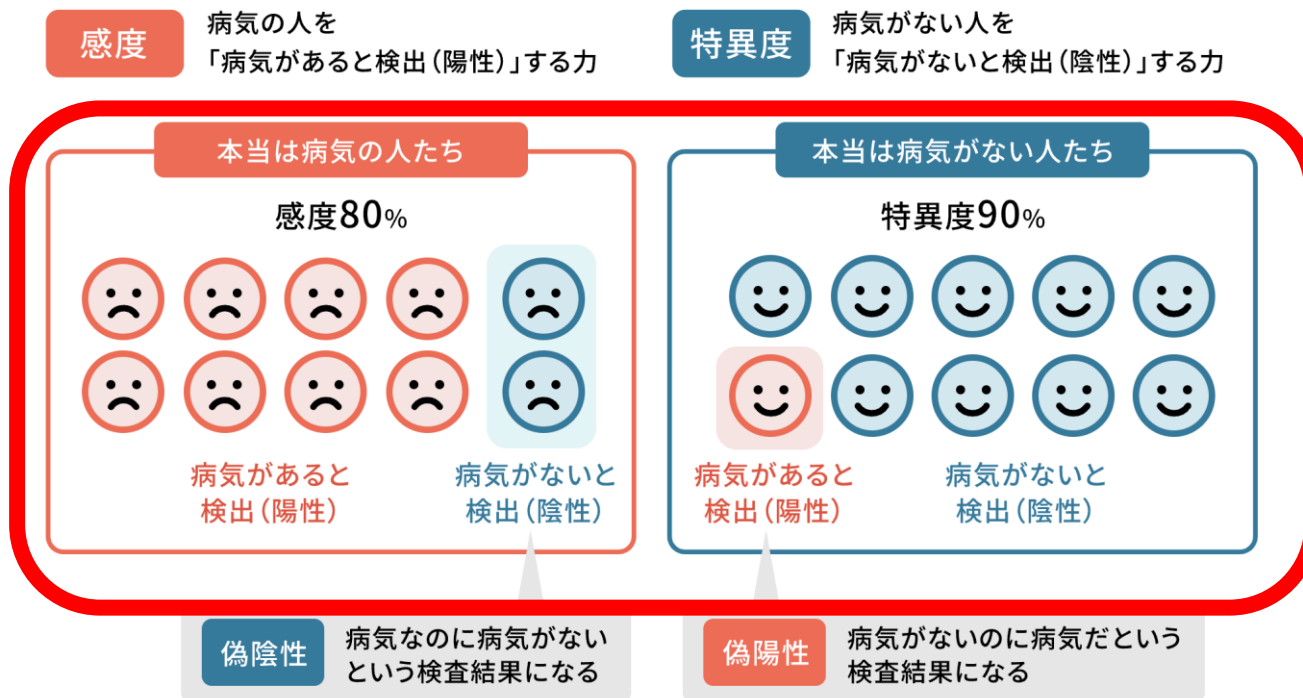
感度

病気の人を
「病気があると検出（陽性）」する力

特異度

病気がない人を
「病気がないと検出（陰性）」する力

本当は病気の人たち

感度80%

病気があると
検出（陽性）

病気がないと
検出（陰性）

本当は病気がない人たち

特異度90%

病気があると
検出（陽性）

病気がないと
検出（陰性）

偽陰性

病気なのに病気がない
という検査結果になる

偽陽性

病気がないのに病気だという
検査結果になる